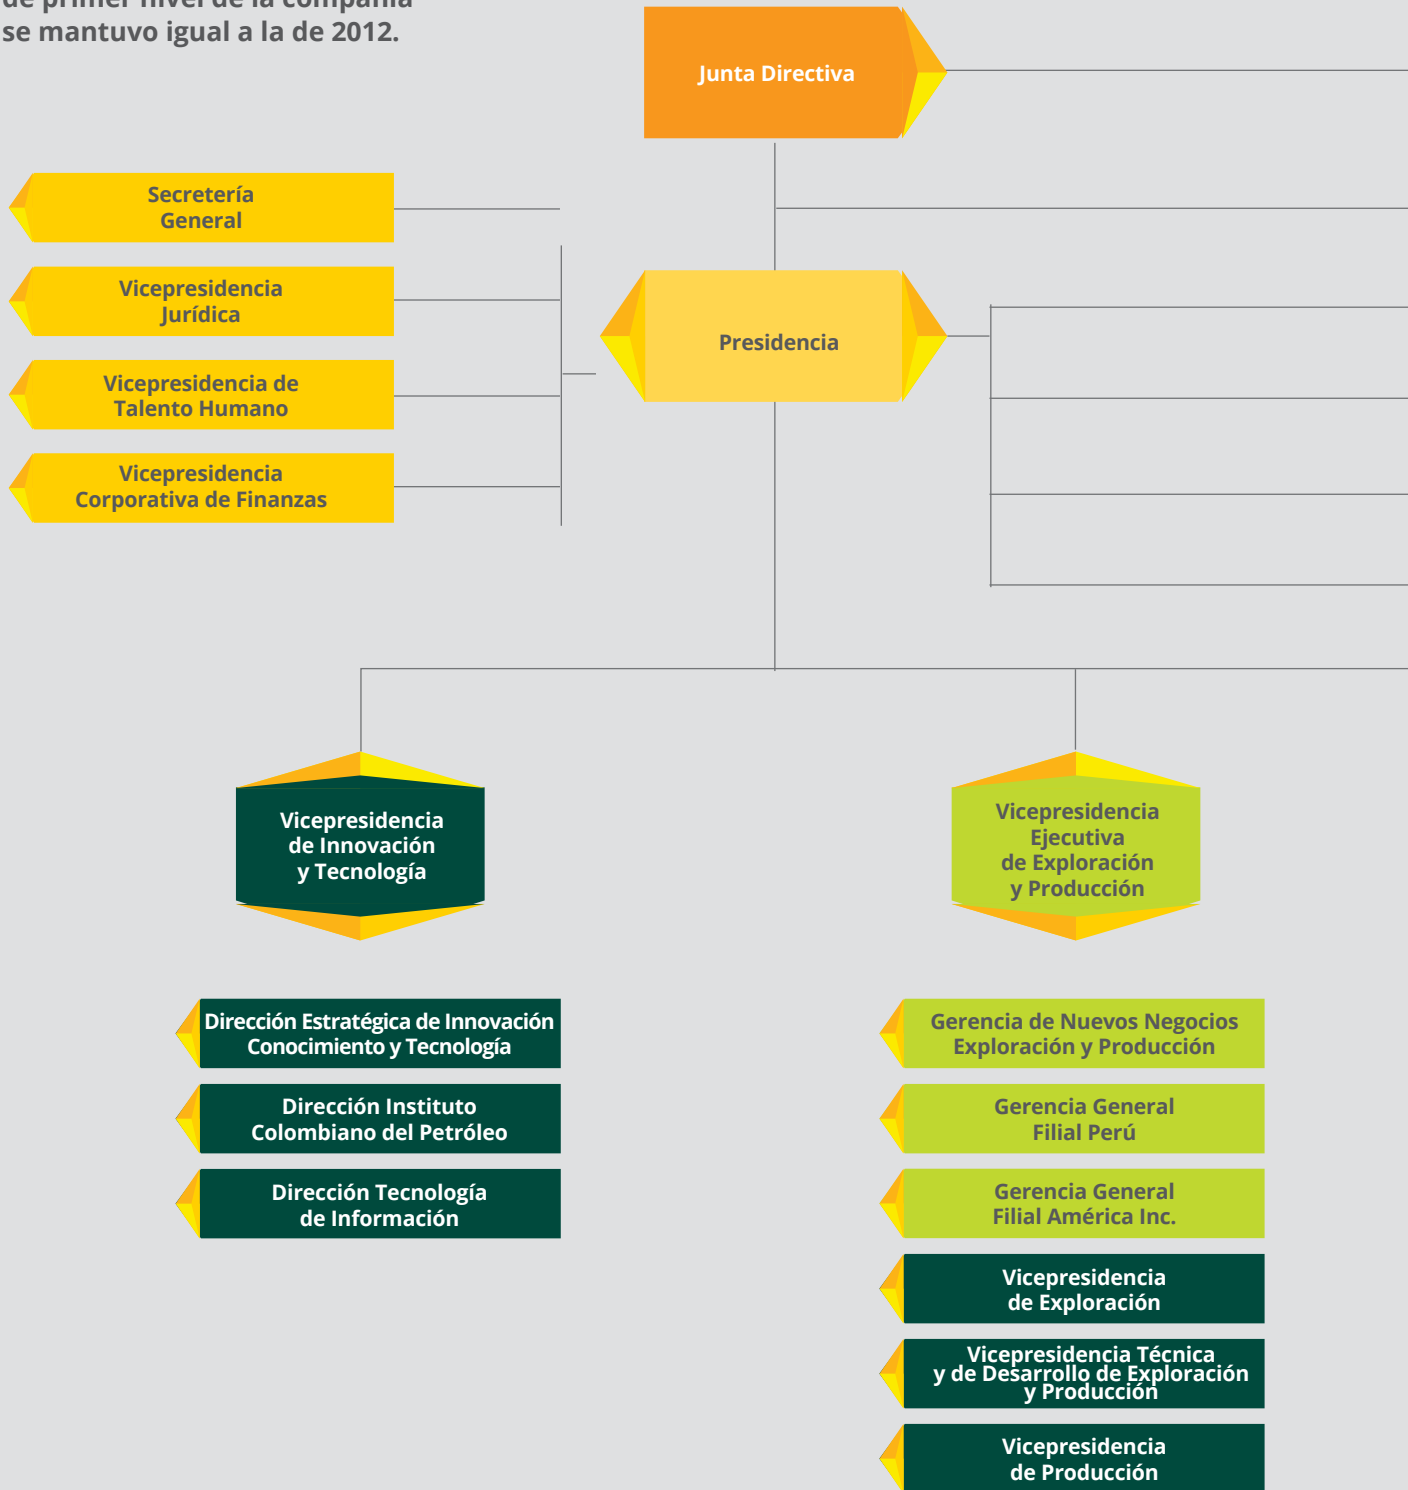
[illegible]
se mantuvo igual a la de 2012.

Junta Directiva

Secretería General

Vicepresidencia Jurídica

Vicepresidencia de Talento Humano

Vicepresidencia Corporativa de Finanzas

Presidencia

Vicepresidencia de Innovación y Tecnología

Vicepresidencia Ejecutiva de Exploración y Producción

Dirección Estratégica de Innovación Conocimiento y Tecnología

Dirección Instituto Colombiano del Petróleo

Dirección Tecnología de Información

Gerencia de Nuevos Negocios Exploración y Producción

Gerencia General Filial Perú

Gerencia General Filial América Inc.

Vicepresidencia de Exploración

Vicepresidencia Técnica y de Desarrollo de Exploración y Producción

Vicepresidencia de Producción